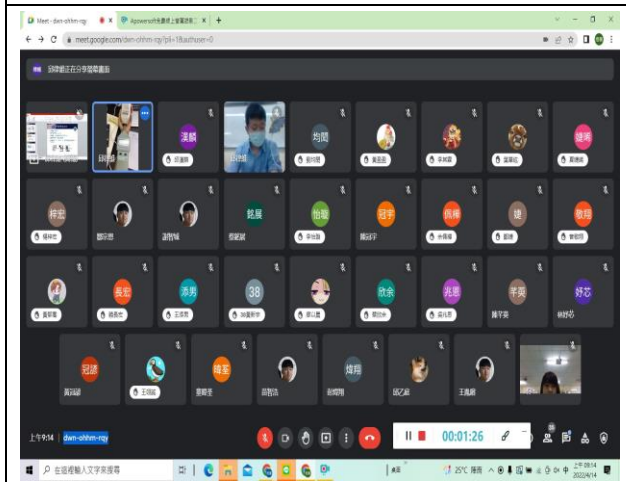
Meet - dwn-ohhm-rqy

meet.google.com/dwn-ohhm-rqy?pli=1&authuser=0

漢麟

均間

宜宜

梓宏

凱晨

怡璇

冠宇

佩瑜

婕

敬翔

褒宏

添秀

38

欣余

兆恩

羊英

妤芯

冠諺

晴奎

煒翔

上午9:14 | dwn-ohhm-rqy

00:01:26

在這裡輸入文字來搜尋

25°C 陰雨

上午 09:14
2022/4/14